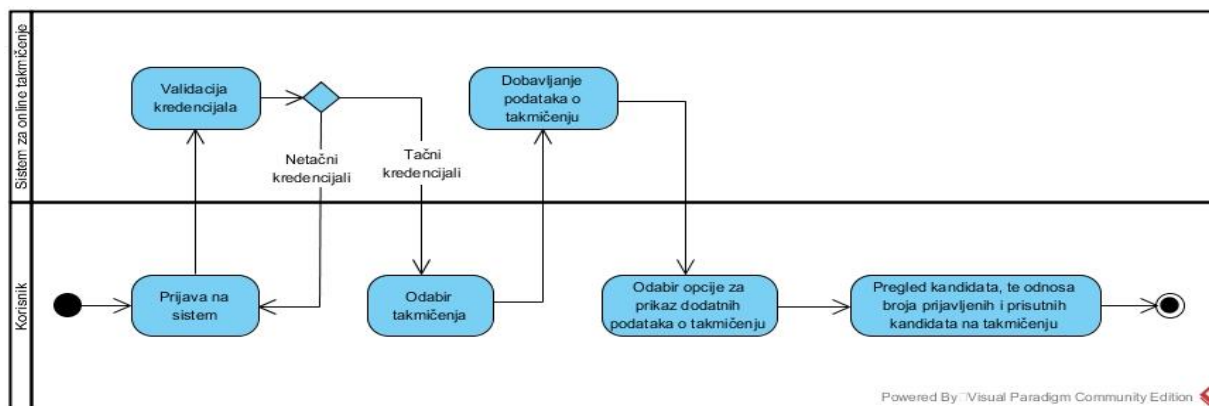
Sistem za online takmičenje

Validacija kredencijala

Netačni kredencijali

Tačni kredencijali

Dobavljanje podataka o takmičenju

Korisnik

Prijava na sistem

Odabir takmičenja

Odabir opcije za prikaz dodatnih podataka o takmičenju

Pregled kandidata, te odnosa broja prijavljenih i prisutnih kandidata na takmičenju

Powered By Visual Paradigm Community Edition